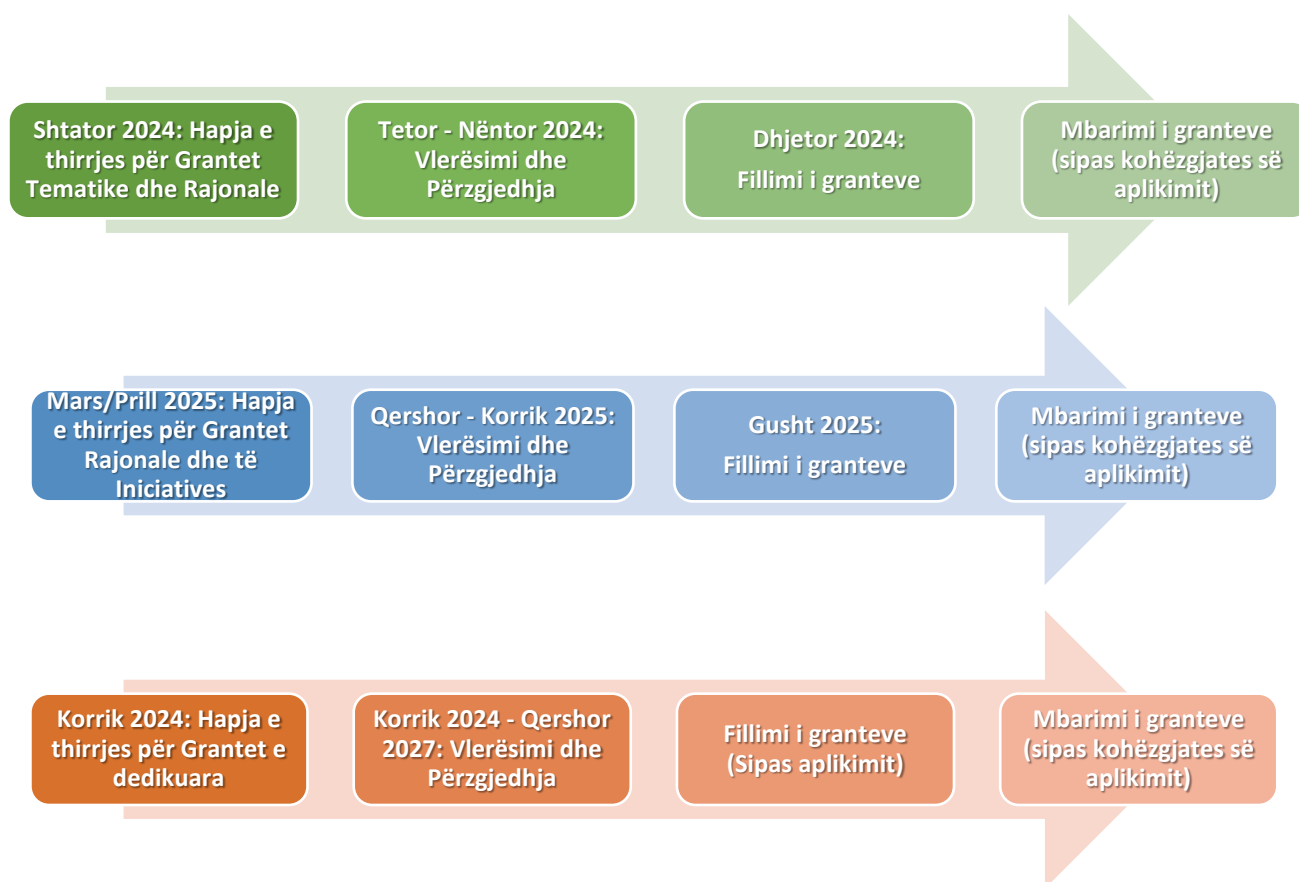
Shtator 2024: Hapja e thirrjes për Grantet Tematike dhe Rajonale

Tetor - Nëntor 2024: Vlerësimi dhe Përzgjedhja

Dhjetor 2024: Fillimi i granteve

Mbarimi i granteve (sipas kohëzgjates së aplikimit)

Mars/Prill 2025: Hapja e thirrjes për Grantet Rajonale dhe të Iniciatives

Qershor - Korrik 2025: Vlerësimi dhe Përzgjedhja

Gusht 2025: Fillimi i granteve

Mbarimi i granteve (sipas kohëzgjates së aplikimit)

Korrik 2024: Hapja e thirrjes për Grantet e dedikuara

Korrik 2024 - Qershor 2027: Vlerësimi dhe Përzgjedhja

Fillimi i granteve (Sipas aplikimit)

Mbarimi i granteve (sipas kohëzgjates së aplikimit)